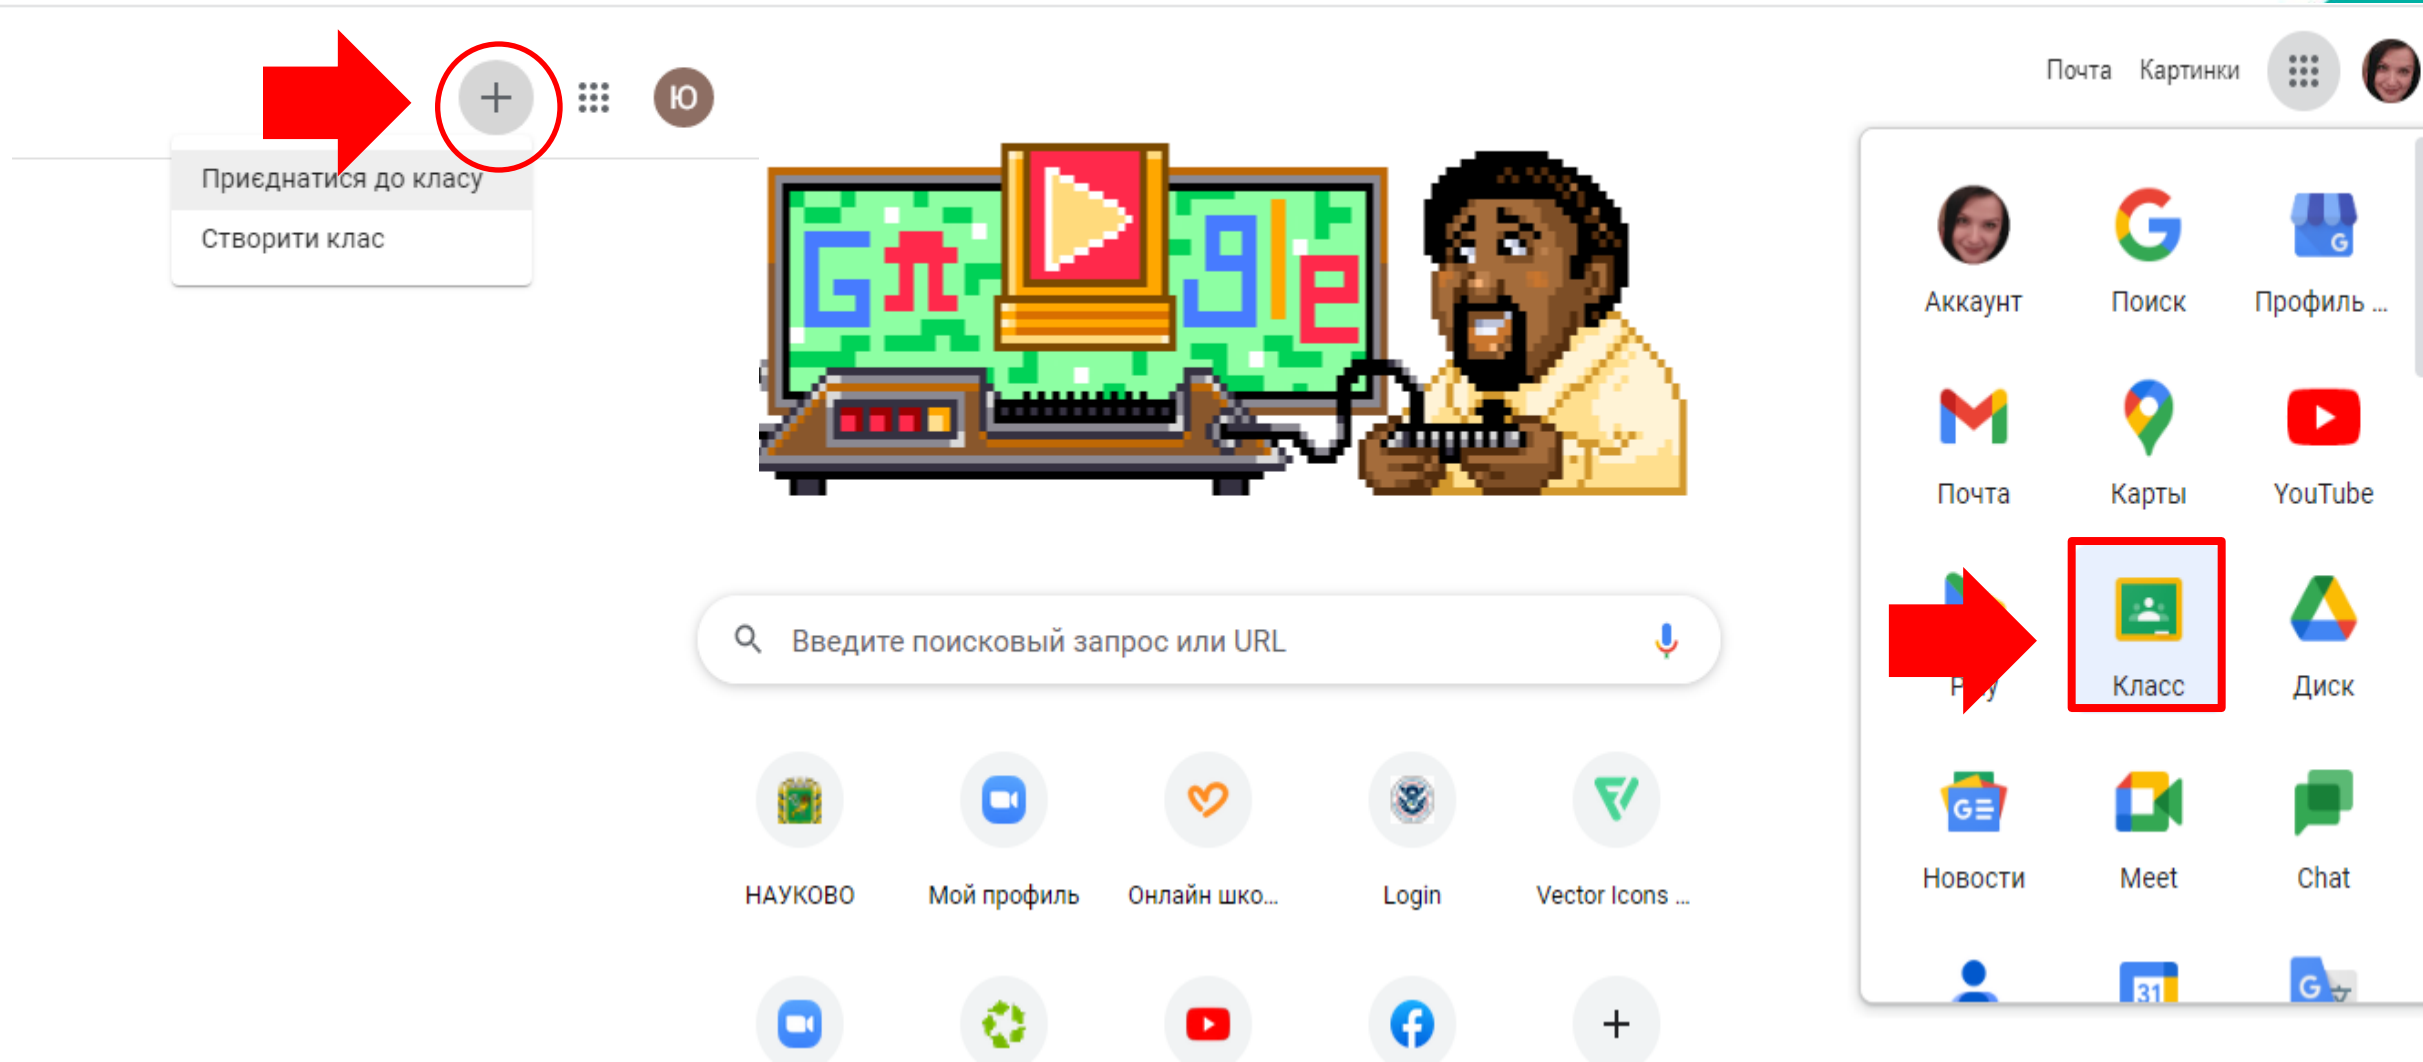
Ю

Приєднатися до класу
Створити клас

Введите поисковый запрос или URL

НАУКОВО
Мой профиль
Онлайн шко...
Login
Vector Icons ...

Почта
Картинки

Аккаунт
Поиск
Профиль ...
Почта
Карты
YouTube
P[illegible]y
Класс
Диск
Новости
Meet
Chat